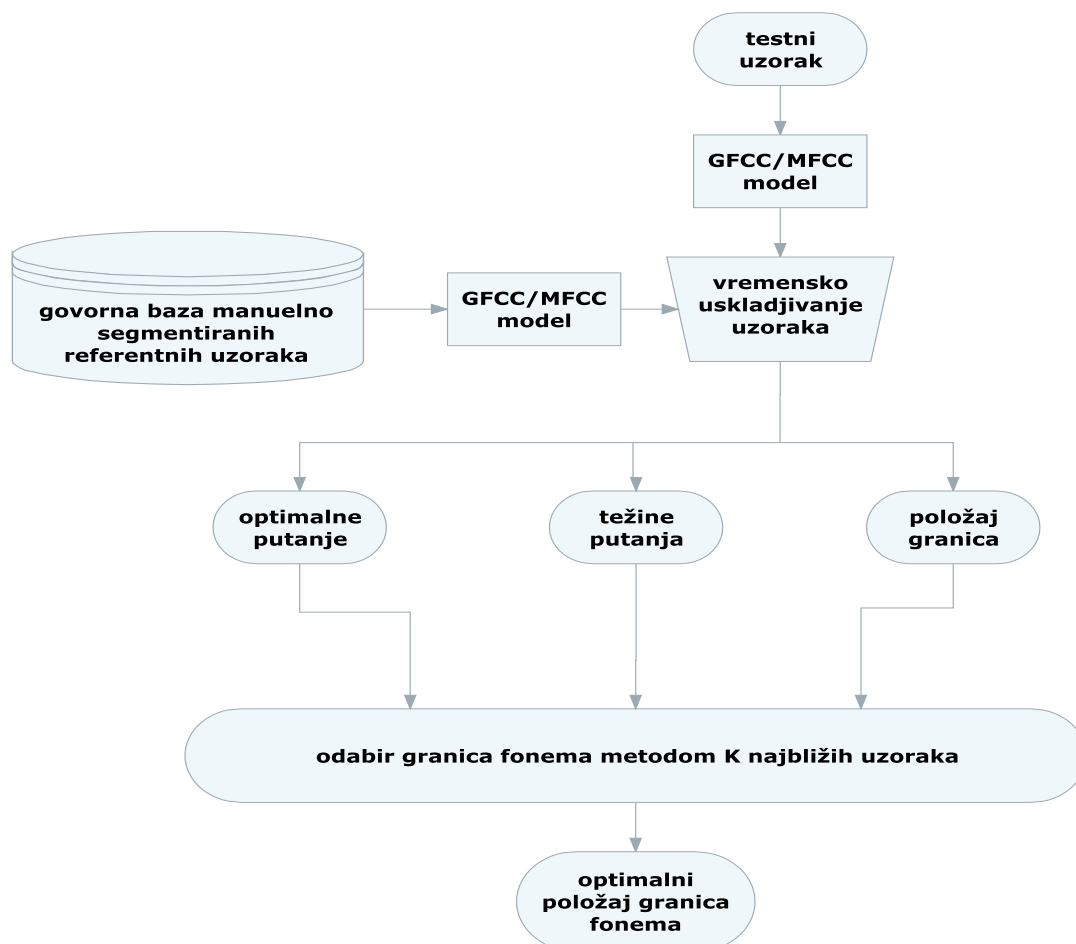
testni uzorak

GFCC/MFCC model

govorna baza manuelno segmentiranih referentnih uzoraka

GFCC/MFCC model

vremensko uskladjivanje uzoraka

optimalne putanje

težine putanja

položaj granica

odabir granica fonema metodom K najbližih uzoraka

optimalni položaj granica fonema